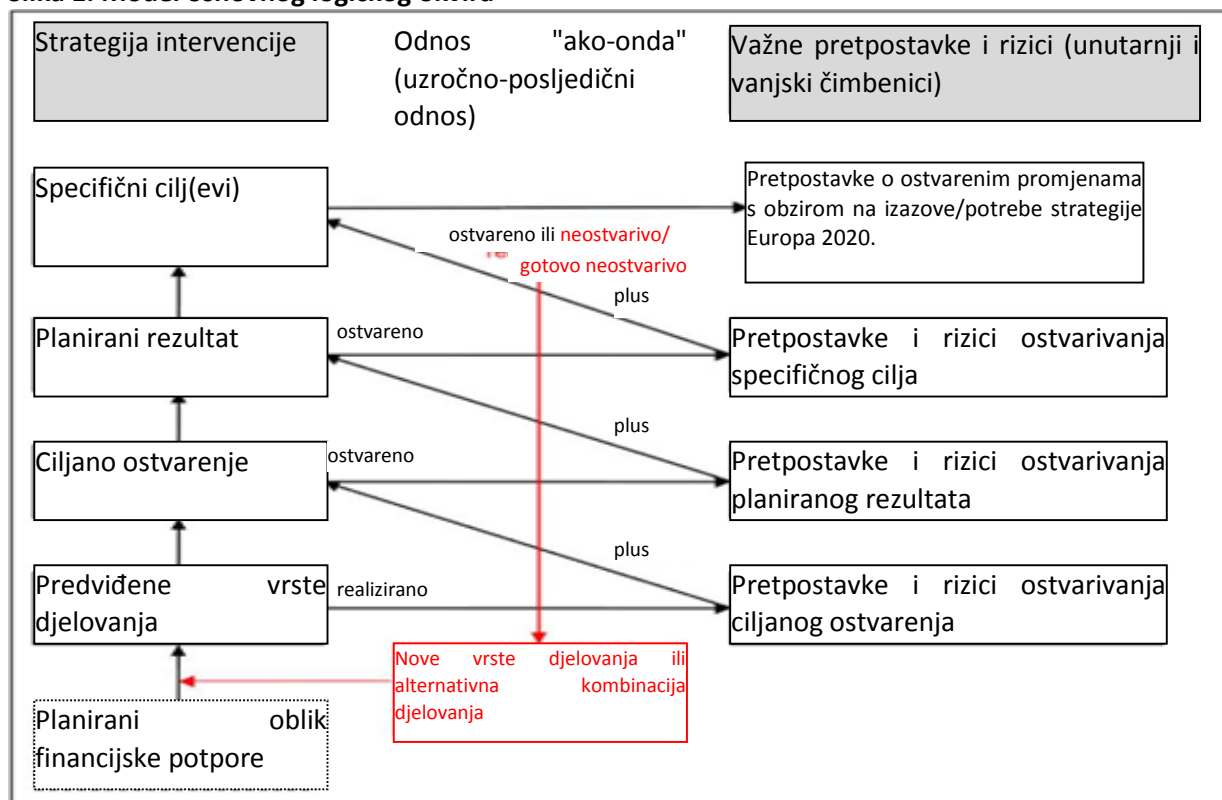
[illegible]

Strategija intervencije

Odnos "ako-onda" (uzročno-posljedični odnos)

Važne pretpostavke i rizici (unutarnji i vanjski čimbenici)

Specifični cilj(evi)

Pretpostavke o ostvarenim promjenama s obzirom na izazove/potrebe strategije Europa 2020.

ostvareno ili neostvarivo/ gotovo neostvarivo

plus

Planirani rezultat

ostvareno

Pretpostavke i rizici ostvarivanja specifičnog cilja

plus

Ciljano ostvarenje

ostvareno

Pretpostavke i rizici ostvarivanja planiranog rezultata

plus

Predviđene vrste djelovanja

realizirano

Pretpostavke i rizici ostvarivanja ciljanog ostvarenja

Nove vrste djelovanja ili alternativna kombinacija djelovanja

Planirani oblik financijske potpore